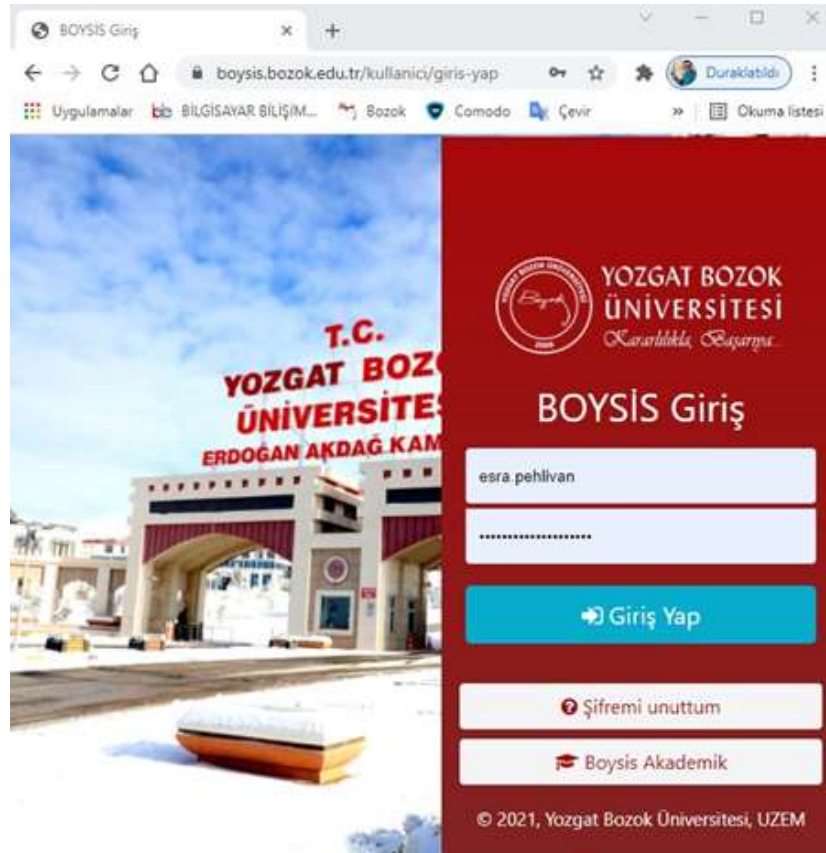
BOYSİS Giriş

boysis.bozok.edu.tr/kullanici/giris-yap

Duraklatıldı

Uygulamalar BİLGİSAYAR BİLİŞİM... Bozok Comodo Çevir » Okuma listesi

T.C.
YOZGAT BOZ
ÜNİVERSİTE
ERDOĞAN AKDAĞ KAM

YOZGAT BOZOK
ÜNİVERSİTESİ
Kararlılıkla Başarıya

BOYSİS Giriş

esra.pehlivan

••••••••••••••••••••

Giriş Yap

Şifremi unuttum

Boysis Akademik

© 2021, Yozgat Bozok Üniversitesi, UZEM